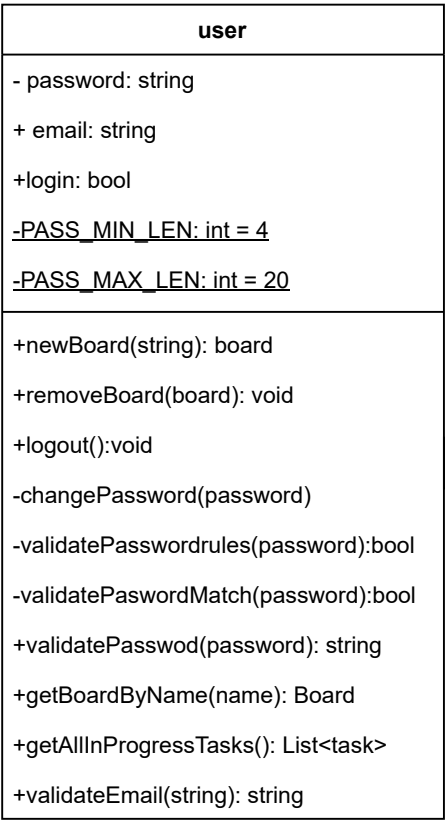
user

- password: string

+ email: string

+login: bool

-PASS_MIN_LEN: int = 4

-PASS_MAX_LEN: int = 20

+newBoard(string): board

+removeBoard(board): void

+logout():void

-changePassword(password)

-validatePasswordrules(password):bool

-validatePaswordMatch(password):bool

+validatePasswod(password): string

+getBoardByName(name): Board

+getAllInProgressTasks(): List<task>

+validateEmail(string): string